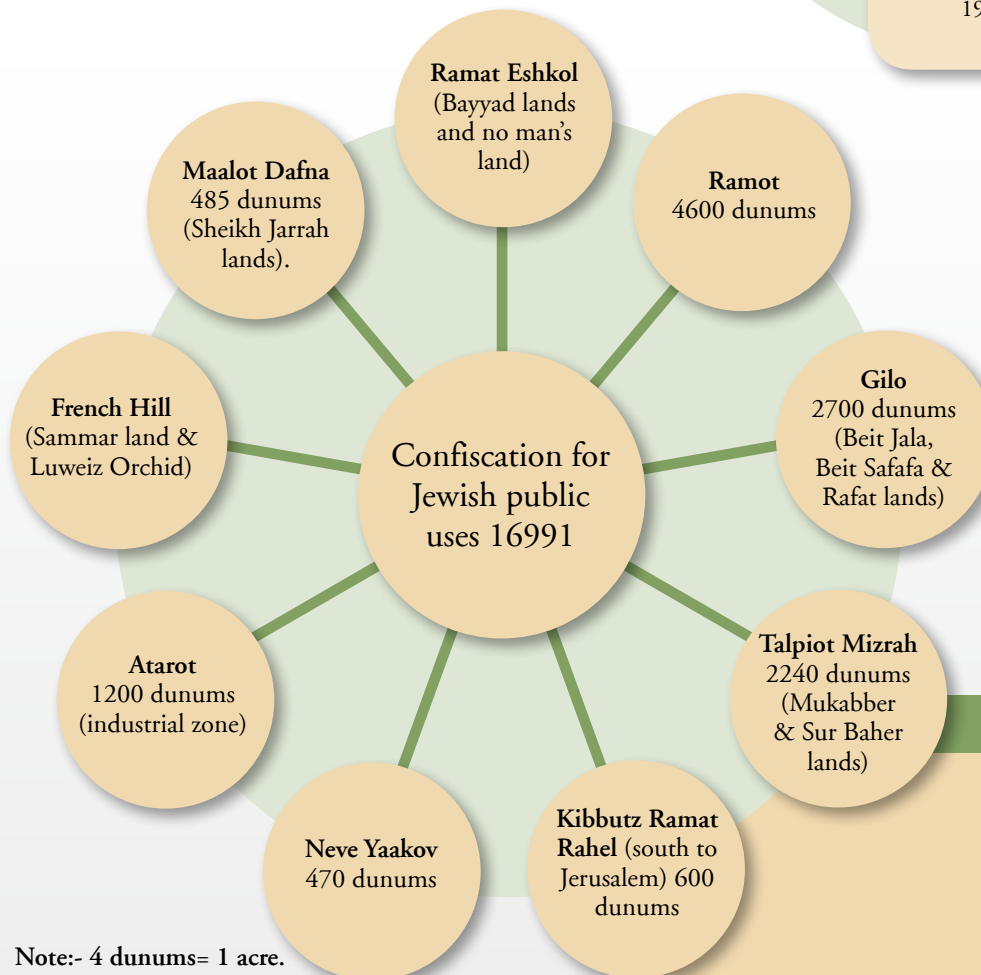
19

Ramat Eshkol (Bayyad lands and no man's land)

Ramot 4600 dunums

Gilo 2700 dunums (Beit Jala, Beit Safafa & Rafat lands)

Talpiot Mizrah 2240 dunums (Mukabber & Sur Baher lands)

Kibbutz Ramat Rahel (south to Jerusalem) 600 dunums

Neve Yaakov 470 dunums

Atarot 1200 dunums (industrial zone)

French Hill (Sammar land & Luweiz Orchid)

Maalot Dafna 485 dunums (Sheikh Jarrah lands).

Confiscation for Jewish public uses 16991

Note:- 4 dunums= 1 acre.